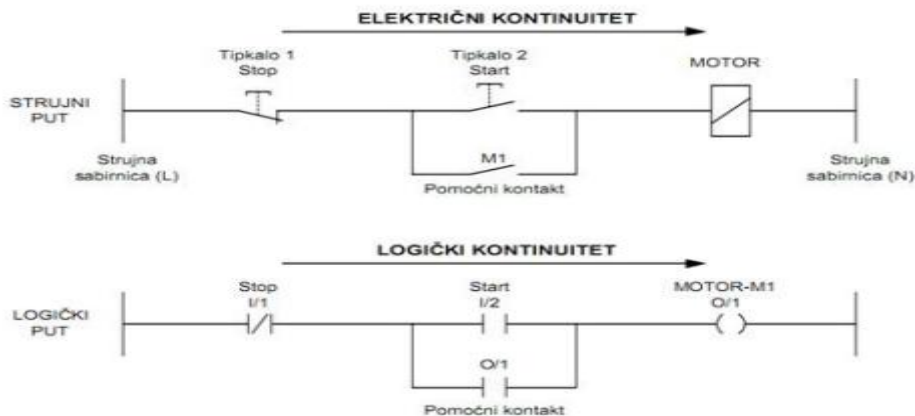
ELEKTRIČNI KONTINUITET

Tipkalo 1
Stop

Tipkalo 2
Start

MOTOR

STRUJNI
PUT

M1

Strujna
sabirnica (L)

Pomoćni kontakt

Strujna
sabirnica (N)

LOGIČKI KONTINUITET

Stop
I/1

Start
I/2

MOTOR-M1
O/1

LOGIČKI
PUT

O/1

Pomoćni kontakt